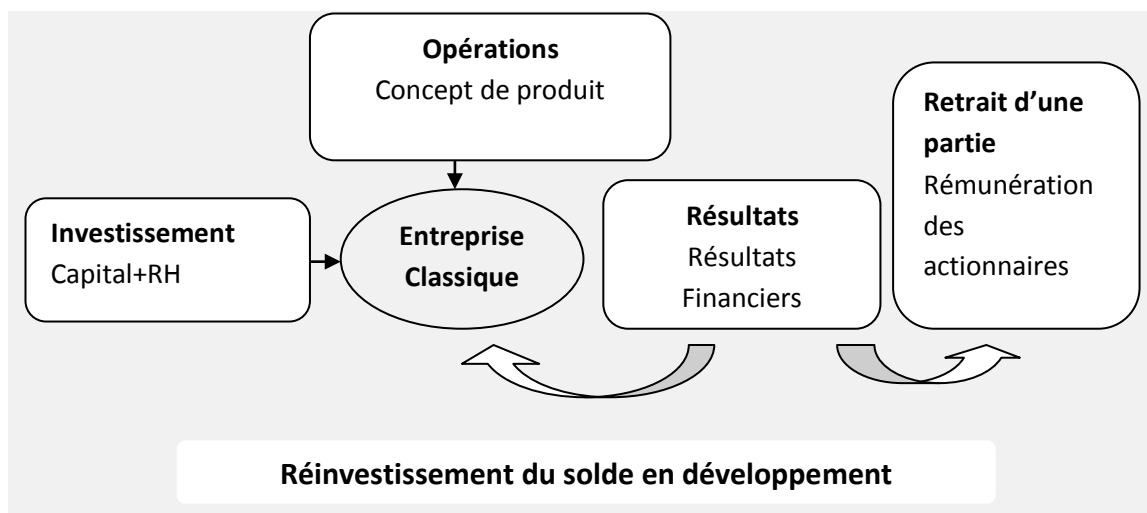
**Opérations**
Concept de produit

**Retrait d'une partie**
Rémunération des actionnaires

**Investissement**
Capital+RH

**Entreprise Classique**

**Résultats**
Résultats Financiers

**Réinvestissement du solde en développement**